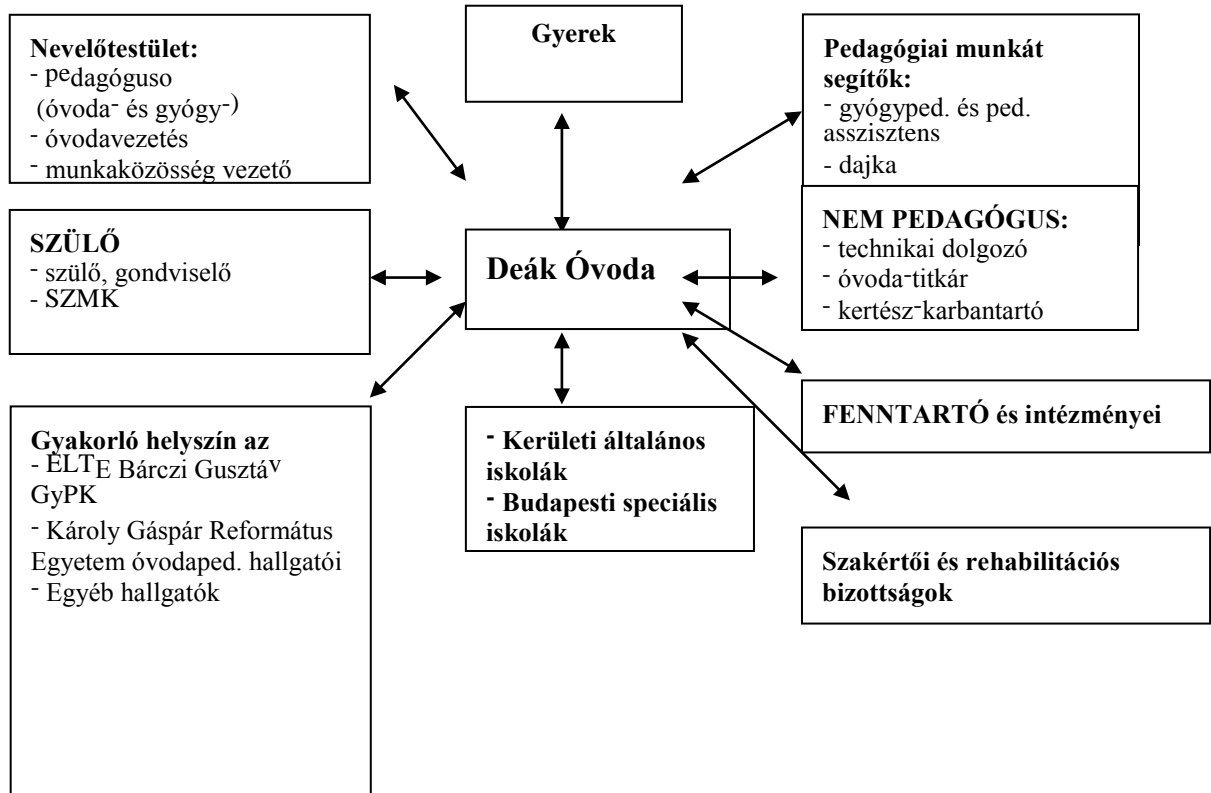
Nevelőtestület:
- pedagóguso
(óvoda- és gyógy-)
- óvodavezetés
- munkaközösség vezető

Gyerek

Pedagógiai munkát segítők:
- gyógyped. és ped. asszisztens
- dajka

SZÜLŐ
- szülő, gondviselő
- SZMK

Deák Óvoda

NEM PEDAGÓGUS:
- technikai dolgozó
- óvoda-titkár
- kertész-karbantartó

FENNTARTÓ és intézményei

Gyakorló helyszín az
- ELTE Bárczi Gusztáv GyPK
- Károly Gáspár Református Egyetem óvodaped. hallgatói
- Egyéb hallgatók

- Kerületi általános iskolák
- Budapesti speciális iskolák

Szakértői és rehabilitációs bizottságok